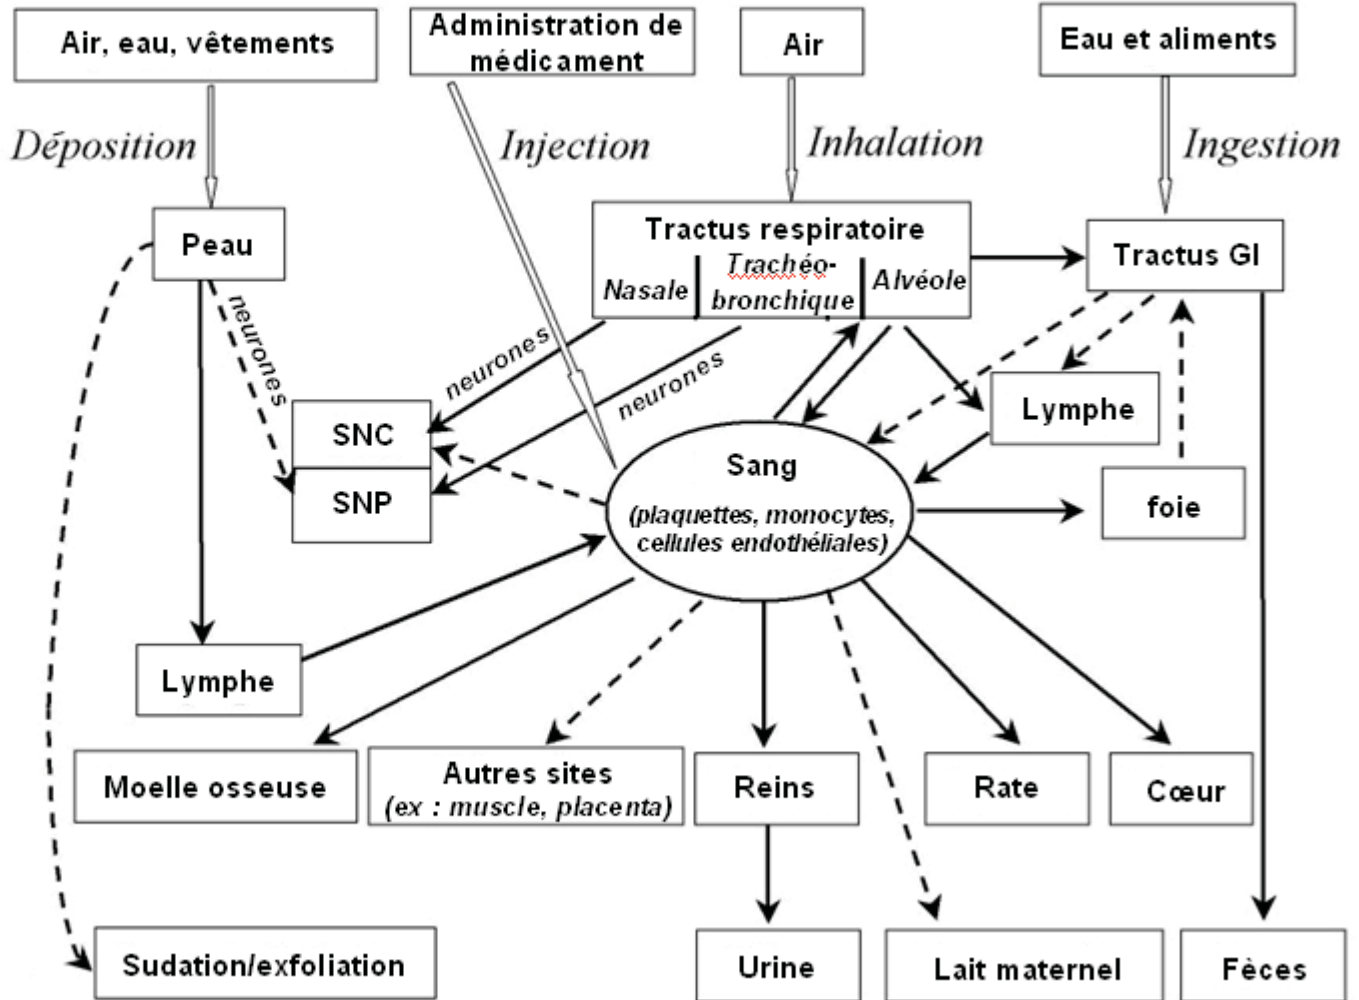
Air, eau, vêtements

Administration de médicament

Air

Eau et aliments

Déposition

Injection

Inhalation

Ingestion

Peau

Tractus respiratoire

Nasale

Trachéo-bronchique

Alvéole

Tractus GI

neurones

neurones

neurones

SNC

SNP

Lymphe

Sang

(plaquettes, monocytes, cellules endothéliales)

foie

Lymphe

Moelle osseuse

Autres sites (ex : muscle, placenta)

Reins

Rate

Cœur

Urine

Lait maternel

Fèces

Sudation/exfoliation